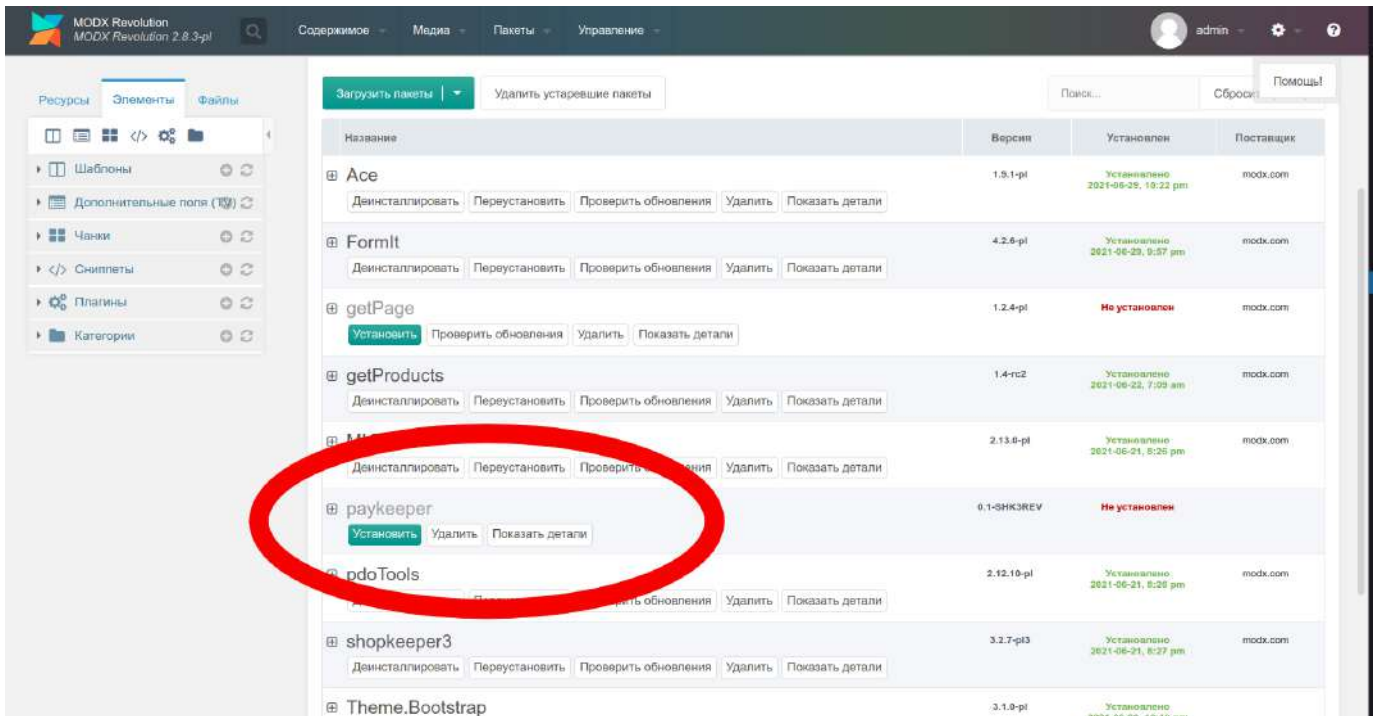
MODX Revolution
MODX Revolution 2.8.3-pl

Содержимое Медиа Пакеты Управление admin

Помощь!

Ресурсы Элементы Файлы

Шаблоны
Дополнительные поля (TV)
Чанки
Сниппеты
Плагины
Категории

Загрузить пакеты Удалить устаревшие пакеты Поиск... Сбросить

| Название | Версия | Установлен | Поставщик |
|---|---|---|---|
| Ace Деинсталлировать Переустановить Проверить обновления Удалить Показать детали | 1.9.1-pl | Установлено 2021-06-29, 10:22 pm | modx.com |
| FormIt Деинсталлировать Переустановить Проверить обновления Удалить Показать детали | 4.2.6-pl | Установлено 2021-06-29, 9:57 pm | modx.com |
| getPage Установить Проверить обновления Удалить Показать детали | 1.2.4-pl | Не установлен | modx.com |
| getProducts Деинсталлировать Переустановить Проверить обновления Удалить Показать детали | 1.4-rc2 | Установлено 2021-06-22, 7:09 am | modx.com |
| M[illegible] Деинсталлировать Переустановить Провер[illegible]ния Удалить Показать детали | 2.13.0-pl | Установлено 2021-06-21, 8:26 pm | modx.com |
| paykeeper Установить Удалить Показать детали | 0.1-SHK3REV | Не установлен | |
| pdoTools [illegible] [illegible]ть обновления Удалить Показать детали | 2.12.10-pl | Установлено 2021-06-21, 8:26 pm | modx.com |
| shopkeeper3 Деинсталлировать Переустановить Проверить обновления Удалить Показать детали | 3.2.7-pl3 | Установлено 2021-06-21, 8:27 pm | modx.com |
| Theme.Bootstrap | 3.1.0-pl | Установлено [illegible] | |